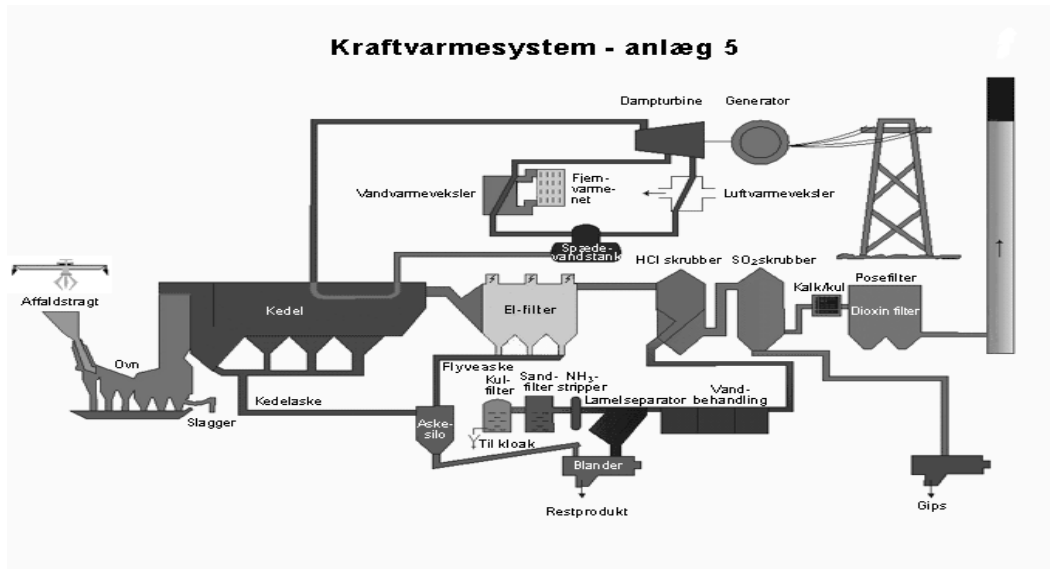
Kraftvarmesystem - anlæg 5

Dampturbine

Generator

Fjernvarmenet

Vandvarmeveksler

Luftvarmeveksler

Spædevandstank

HCl skrubber

$SO_2$skrubber

Posefilter

Kalk/kul

Dioxin filter

Affaldstragt

Kedel

El-filter

Ovn

Flyveaske

Kulfilter

Sandfilter

$NH_3$-stripper

Vandbehandling

Lamelseparator

Kedelaske

Askesilo

Slagger

Til kloak

Blander

Restprodukt

Gips